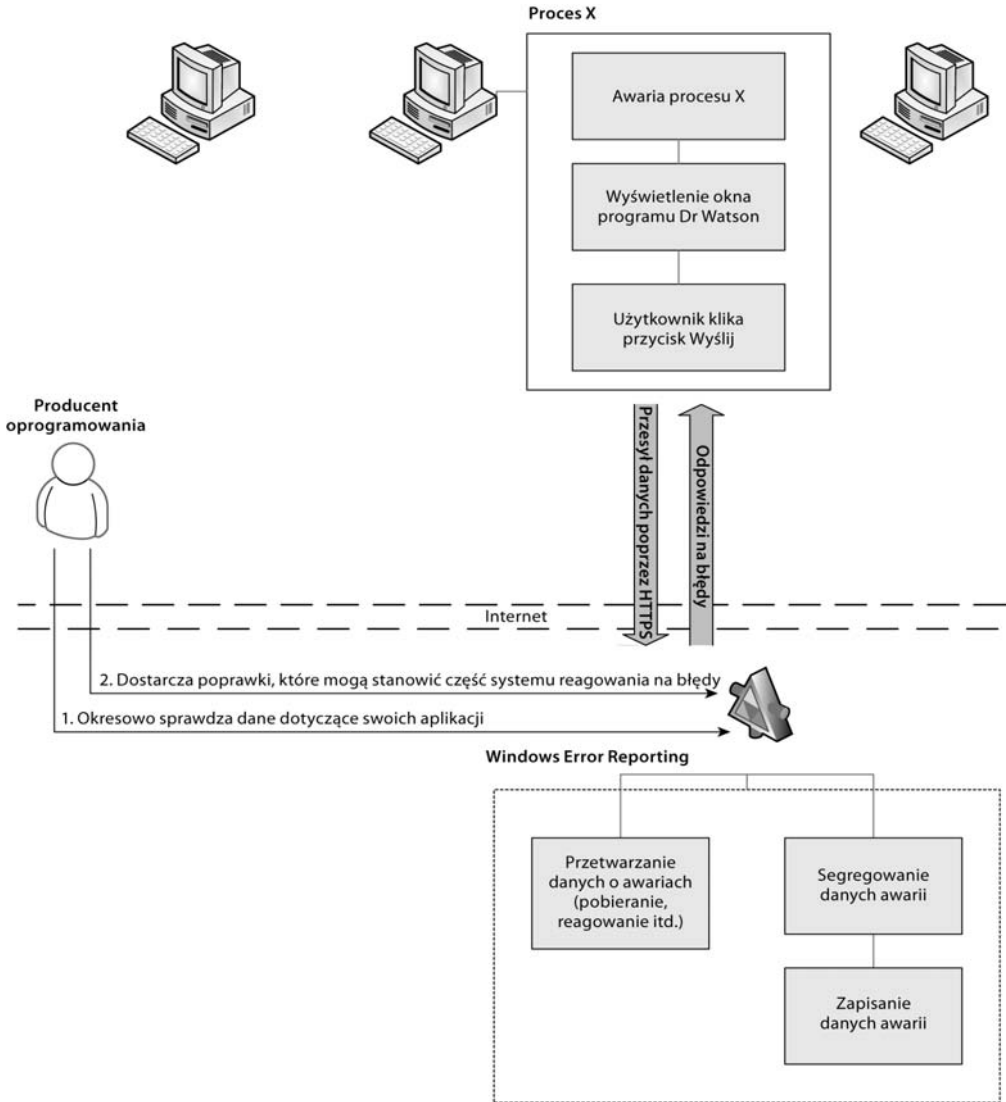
Proces X

Awaria procesu X

Wyświetlenie okna programu Dr Watson

Użytkownik klika przycisk Wyślij

Producent oprogramowania

Przesył danych poprzez HTTPS

Odpowiedzi na błędy

Internet

2. Dostarcza poprawki, które mogą stanowić część systemu reagowania na błędy

1. Okresowo sprawdza dane dotyczące swoich aplikacji

Windows Error Reporting

Przetwarzanie danych o awariach (pobieranie, reagowanie itd.)

Segregowanie danych awarii

Zapisanie danych awarii